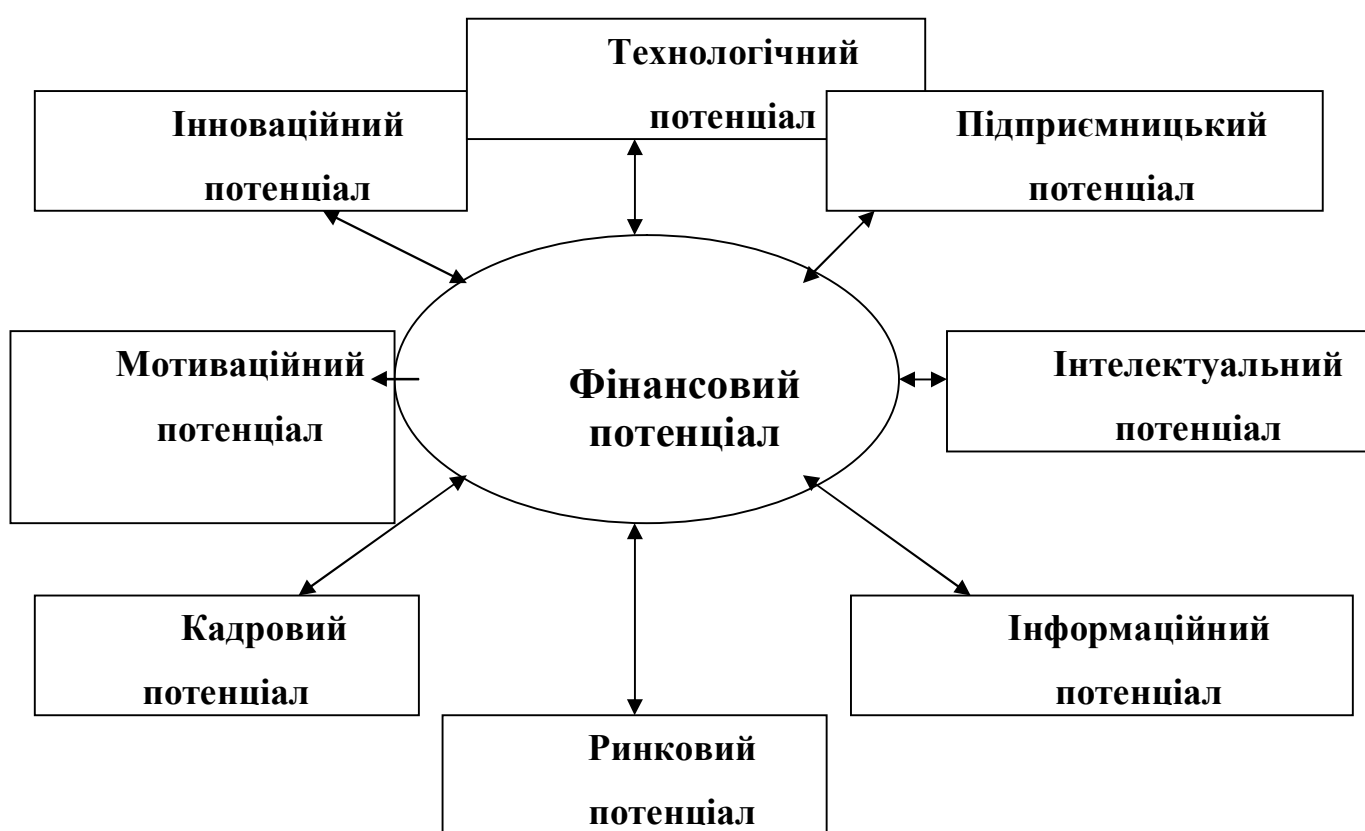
Технологічний потенціал

Інноваційний потенціал

Підприємницький потенціал

Мотиваційний потенціал

Фінансовий потенціал

Інтелектуальний потенціал

Кадровий потенціал

Інформаційний потенціал

Ринковий потенціал